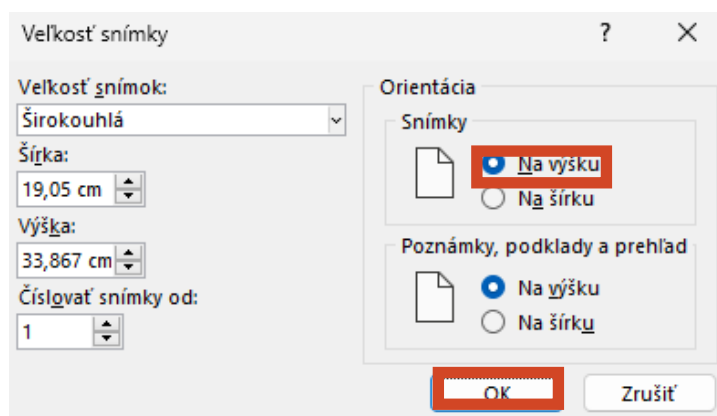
Veľkosť snímky

?

Veľkosť snímok:

Širokouhlá

Šírka:

19,05 cm

Výška:

33,867 cm

Číslovať snímky od:

1

Orientácia

Snímky

Na výšku

Na šírku

Poznámky, podklady a prehľad

Na výšku

Na šírku

OK

Zrušiť